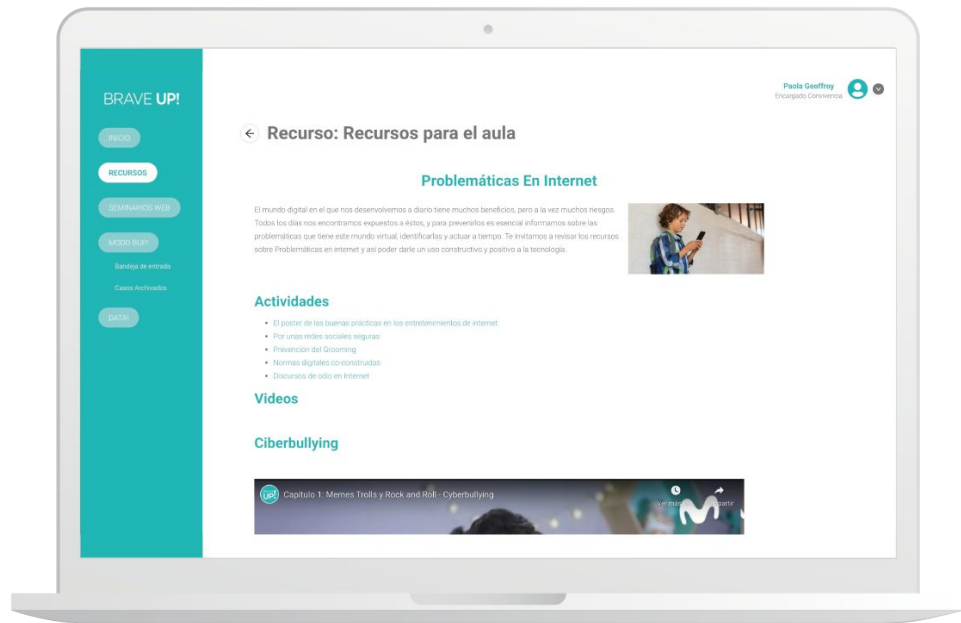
BRAVE UP!

INICIO

RECURSOS

SEMINARIOS WEB

MODO BUP!

Bandeja de entrada

Casos Archivados

DATA!

Paola Geoffroy
Encargado Convivencia

Recurso: Recursos para el aula

Problemáticas En Internet

El mundo digital en el que nos desenvolvemos a diario tiene muchos beneficios, pero a la vez muchos riesgos. Todos los días nos encontramos expuestos a éstos, y para prevenirlos es esencial informarnos sobre las problemáticas que tiene este mundo virtual, identificarlas y actuar a tiempo. Te invitamos a revisar los recursos sobre Problemáticas en internet y así poder darle un uso constructivo y positivo a la tecnología.

Actividades

- El poster de las buenas prácticas en los entretenimientos de internet
- Por unas redes sociales seguras
- Prevención del Grooming
- Normas digitales co-construidas
- Discursos de odio en Internet

Videos

Ciberbullying

Capítulo 1: Memes Trolls y Rock and Roll - Cyberbullying

Ver más

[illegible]partir